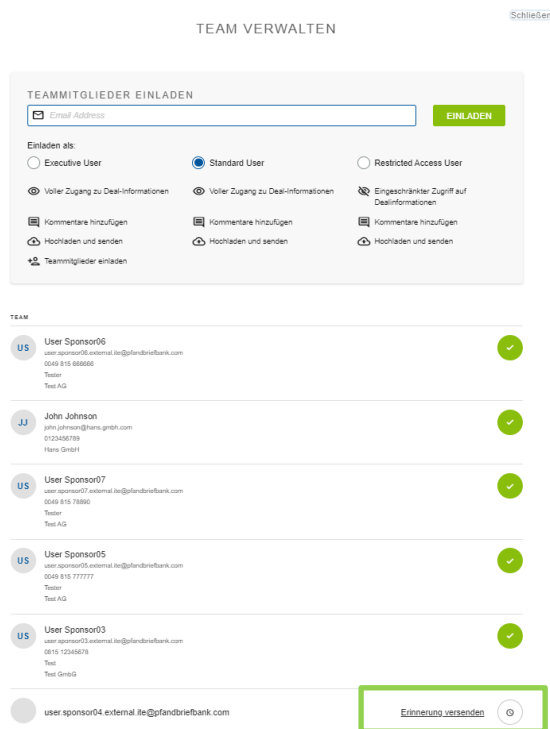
Schließen

TEAM VERWALTEN

TEAMMITGLIEDER EINLADEN

Email Address

EINLADEN

Einladen als:

Executive User

Standard User

Restricted Access User

Voller Zugang zu Deal-Informationen

Voller Zugang zu Deal-Informationen

Eingeschränkter Zugriff auf Dealinformationen

Kommentare hinzufügen

Kommentare hinzufügen

Kommentare hinzufügen

Hochladen und senden

Hochladen und senden

Hochladen und senden

Teammitglieder einladen

TEAM

US User Sponsor06
user.sponsor06.external.ite@pfandbriefbank.com
0049 815 666666
Tester
Test AG

JJ John Johnson
john.johnson@hans.gmbh.com
0123456789
Hans GmbH

US User Sponsor07
user.sponsor07.external.ite@pfandbriefbank.com
0049 815 78890
Tester
Test AG

US User Sponsor05
user.sponsor05.external.ite@pfandbriefbank.com
0049 815 777777
Tester
Test AG

US User Sponsor03
user.sponsor03.external.ite@pfandbriefbank.com
0815 12345678
Test
Test GmbG

user.sponsor04.external.ite@pfandbriefbank.com

Erinnerung versenden